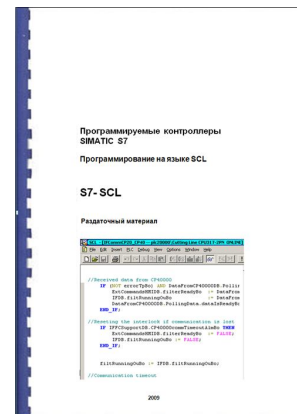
Программируемые контроллеры SIMATIC S7

Программирование на языке SCL

S7-SCL

Раздаточный материал

File Edit Insert PLC Debug View Options Window Help

//Received data from CP4000
IF (NOT errorTyBo) AND DataFromCP4000DB.Pollir
ExtCommandsHMIDB.filterReadyBo := DataFrom
IPDB.filtRunningOnBo := DataFrom
DataFromCP4000DB.PollingData.dataIsReadyBo
END_IF;

//Resetting the interlock if communication is lost
IF IPFCSupportDB.CP4000DrumsTimeoutAlmBo THEN
ExtCommandsHMIDB.filterReadyBo := FALSE;
IPDB.filtRunningOnBo := FALSE;
END_IF;

filtRunningOnBo := IPDB.filtRunningOnBo;

//Communication timeout

2009